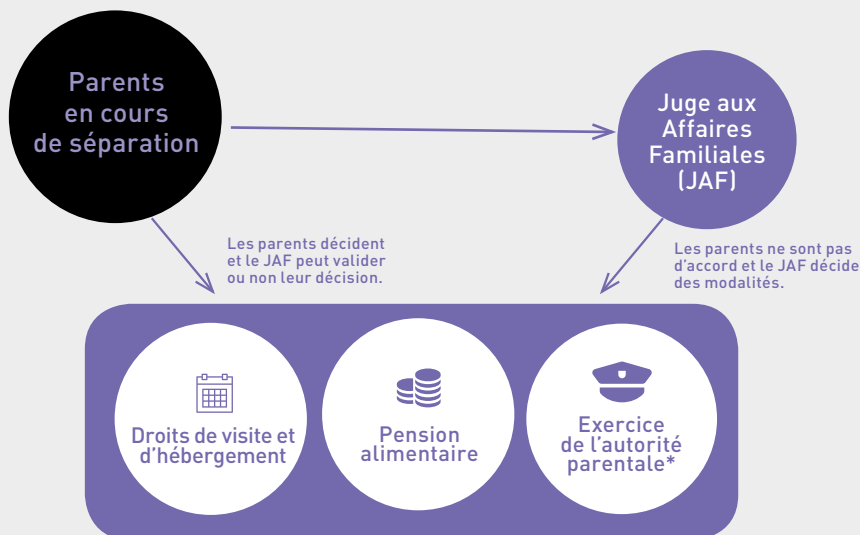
Parents en cours de séparation

Juge aux Affaires Familiales (JAF)

Les parents décident et le JAF peut valider ou non leur décision.

Les parents ne sont pas d'accord et le JAF décide des modalités.

Droits de visite et d'hébergement

Pension alimentaire

Exercice de l'autorité parentale*